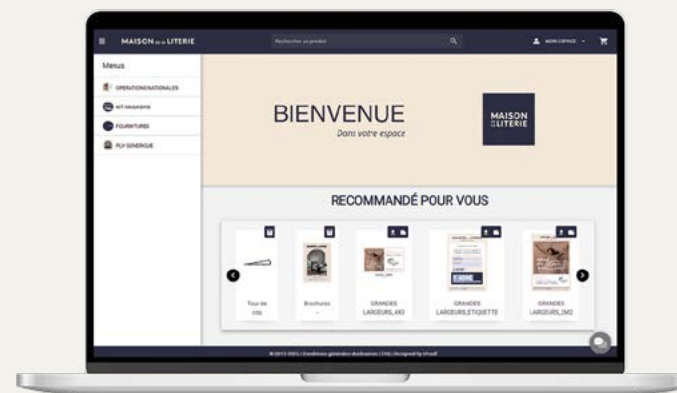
MAISON de la LITERIE

Rechercher un produit

MON ESPACE

Menus

OPERATIONS NATIONALES

KIT MAGASINS

FOURNITURES

PLV GENERIQUE

BIENVENUE

Dans votre espace

MAISON de la LITERIE

RECOMMANDÉ POUR VOUS

Tour de cou

Brochures

GRANDES LARGEURS_4X3

GRANDES LARGEURS_ETIQUETTE

GRANDES LARGEURS_2M2

© 2012-2021 | Conditions générales d'utilisation | CGU | Designed by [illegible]